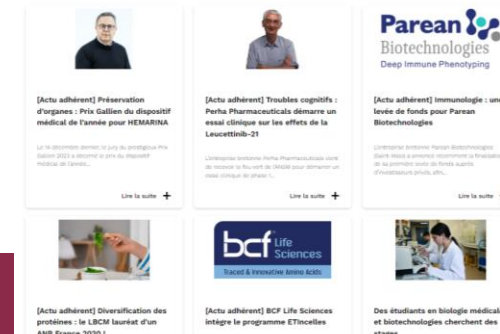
Parean Biotechnologies
Deep Immune Phenotyping

[Actu adhérent] Préservation d'organes : Prix Galien du dispositif médical de l'année pour HEMARINA

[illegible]

Lire la suite +

[Actu adhérent] Troubles cognitifs : Perha Pharmaceuticals démarre un essai clinique sur les effets de la Leucettinib-21

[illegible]

Lire la suite +

[Actu adhérent] Immunologie : une levée de fonds pour Parean Biotechnologies

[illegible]

Lire la suite

bcf Life Sciences
Traced & Innovative Amino Acids

[Actu adhérent] Diversification des protéines : le LBCM lauréat d'un ANR France 2030 !

[Actu adhérent] BCF Life Sciences intègre le programme ETIncelles

Des étudiants en biologie médicale et biotechnologies cherchent des stages